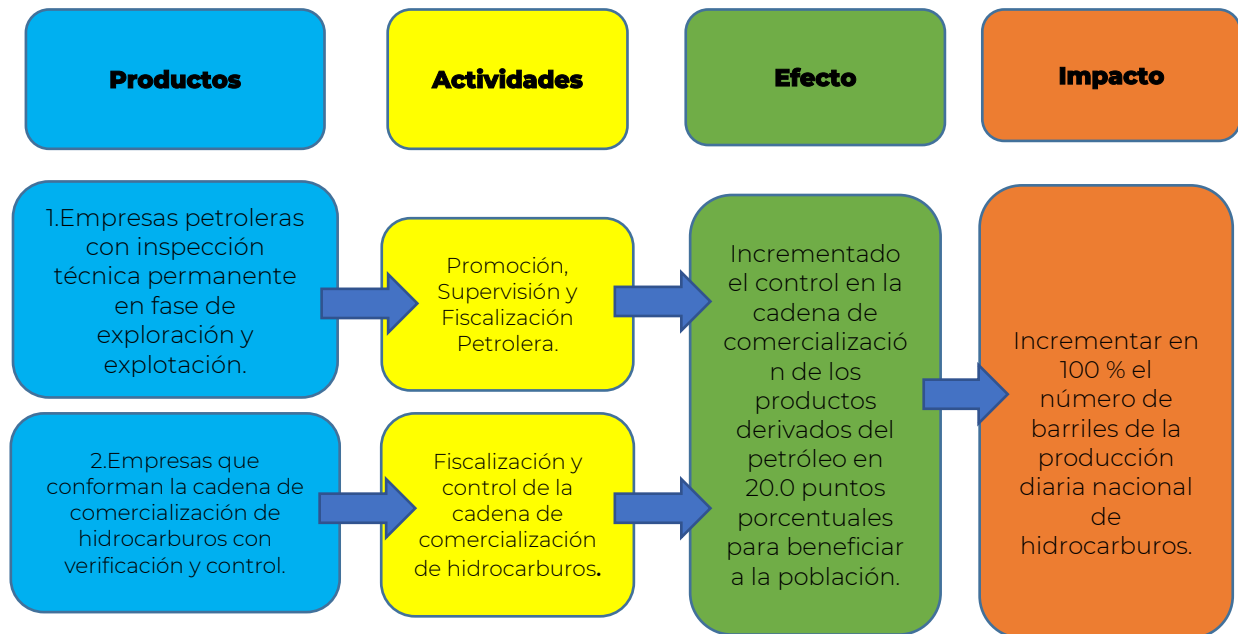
Productos

Actividades

Efecto

Impacto

1.Empresas petroleras con inspección técnica permanente en fase de exploración y explotación.

Promoción, Supervisión y Fiscalización Petrolera.

2.Empresas que conforman la cadena de comercialización de hidrocarburos con verificación y control.

Fiscalización y control de la cadena de comercialización de hidrocarburos.

Incrementado el control en la cadena de comercialización de los productos derivados del petróleo en 20.0 puntos porcentuales para beneficiar a la población.

Incrementar en 100 % el número de barriles de la producción diaria nacional de hidrocarburos.